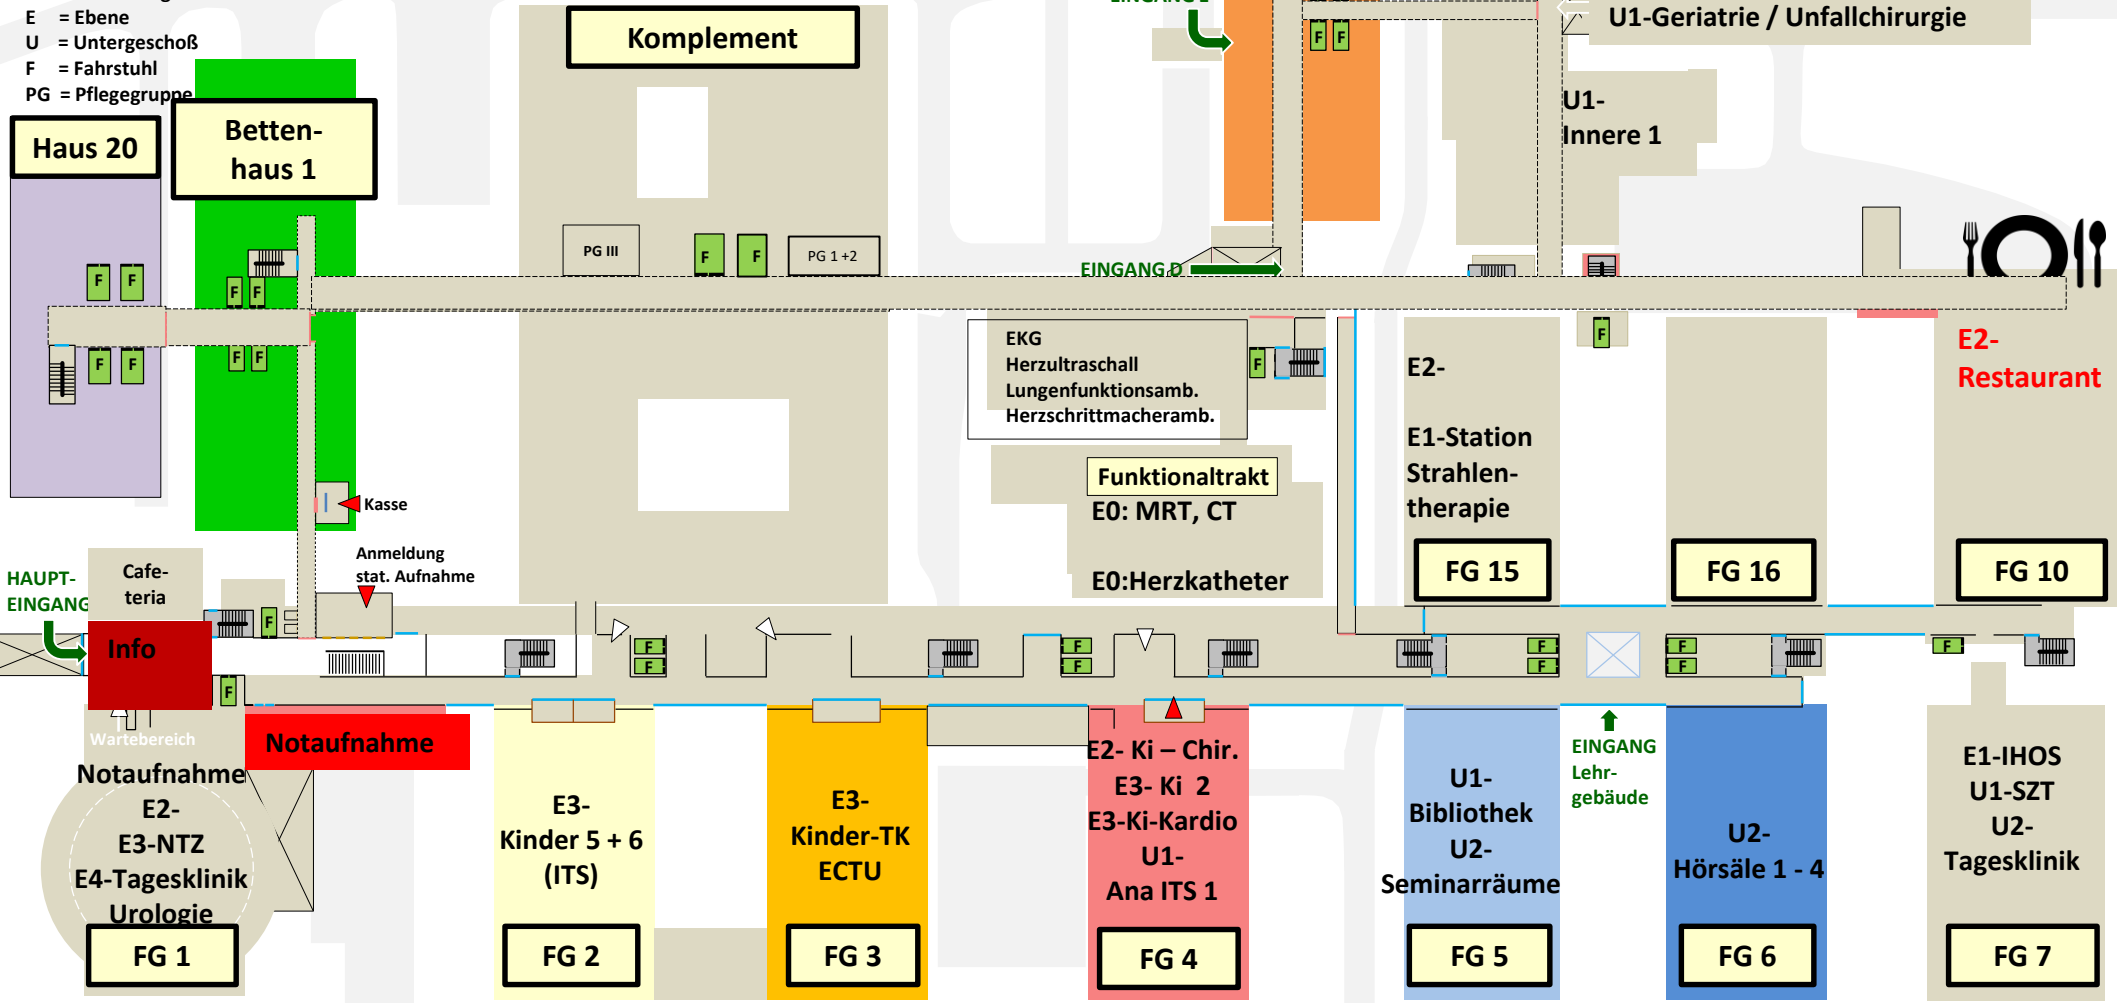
E = Ebene
U = Untergeschoß
F = Fahrstuhl
PG = Pflegegruppe

Haus 20

Betten-haus 1

Komplement

EINGANG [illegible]

U1-Geriatrie / Unfallchirurgie

U1-
Innere 1

PG III

PG 1 +2

EINGANG D

EKG
Herzultraschall
Lungenfunktionsamb.
Herzschrittmacheramb.

E2-

E1-Station
Strahlen-therapie

E2-
Restaurant

Funktionaltrakt
E0: MRT, CT

E0:Herzkatheter

FG 15

FG 16

FG 10

Kasse

Anmeldung
stat. Aufnahme

HAUPT-EINGANG

Cafe-teria

Info

Wartebereich

Notaufnahme

Notaufnahme
E2-
E3-NTZ
E4-Tagesklinik
Urologie

FG 1

E3-
Kinder 5 + 6
(ITS)

FG 2

E3-
Kinder-TK
ECTU

FG 3

E2- Ki – Chir.
E3- Ki 2
E3-Ki-Kardio
U1-
Ana ITS 1

FG 4

U1-
Bibliothek
U2-
Seminarräume

FG 5

EINGANG
Lehr-gebäude

U2-
Hörsäle 1 - 4

FG 6

E1-IHOS
U1-SZT
U2-
Tagesklinik

FG 7

F F F F F F F F F F F F F F F F F F F F F F F F F F F F F F F